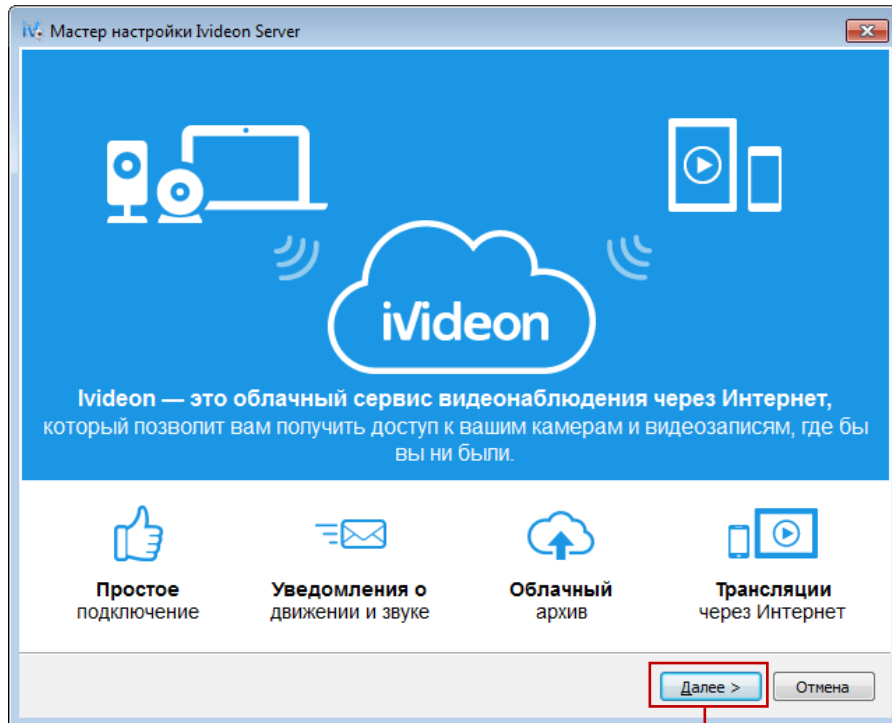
Мастер настройки Ivideon Server

iVideon

Ivideon — это облачный сервис видеонаблюдения через Интернет, который позволит вам получить доступ к вашим камерам и видеозаписям, где бы вы ни были.

Простое подключение

Уведомления о движении и звуке

Облачный архив

Трансляции через Интернет

Далее >

Отмена